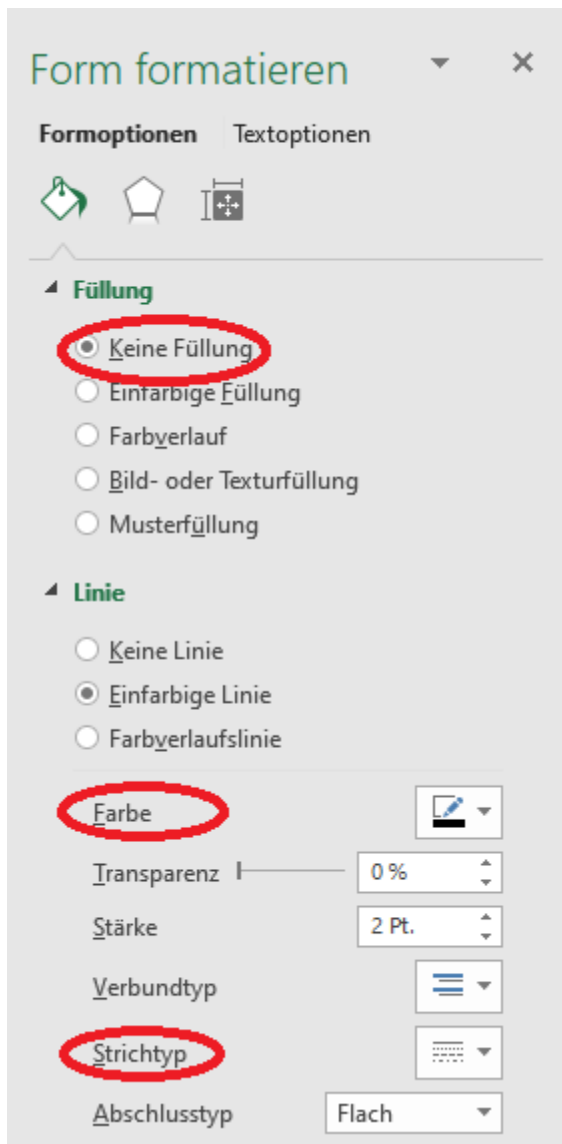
Form formatieren

Formoptionen Textoptionen

Füllung

Keine Füllung
Einfarbige Füllung
Farbverlauf
Bild- oder Texturfüllung
Musterfüllung

Linie

Keine Linie
Einfarbige Linie
Farbverlaufslinie

Farbe

Transparenz 0 %

Stärke 2 Pt.

Verbundtyp

Strichtyp

Abschlusstyp Flach